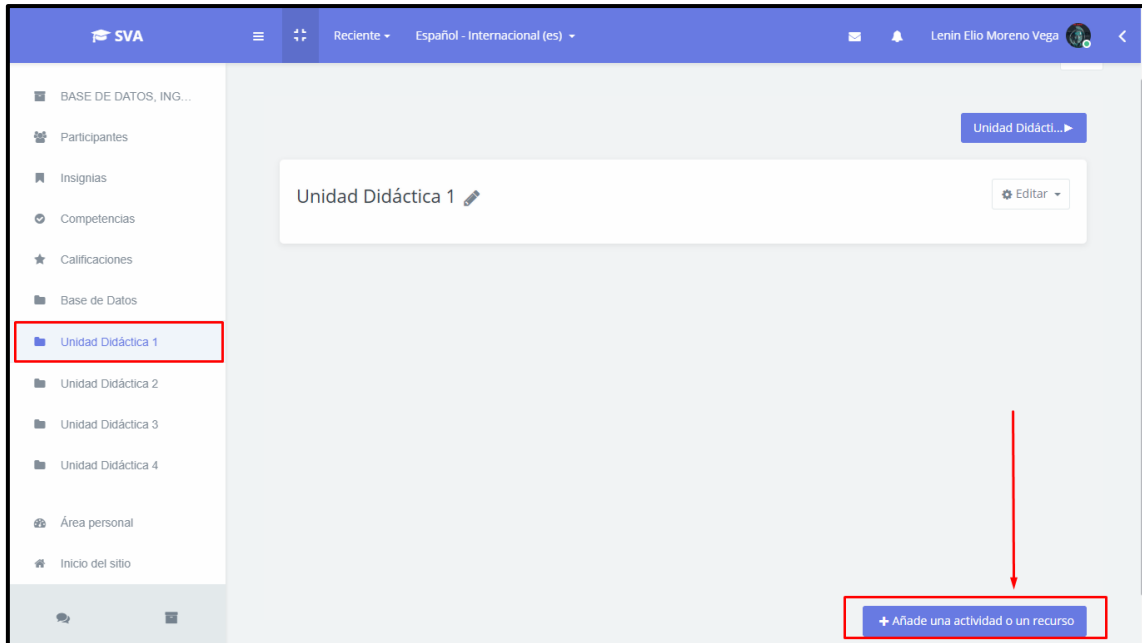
SVA

Reciente

Español - Internacional (es)

Lenin Elio Moreno Vega

BASE DE DATOS, ING...

Participantes

Insignias

Competencias

Calificaciones

Base de Datos

Unidad Didáctica 1

Unidad Didáctica 2

Unidad Didáctica 3

Unidad Didáctica 4

Área personal

Inicio del sitio

Unidad Didácti...▶

Unidad Didáctica 1

Editar

+ Añade una actividad o un recurso